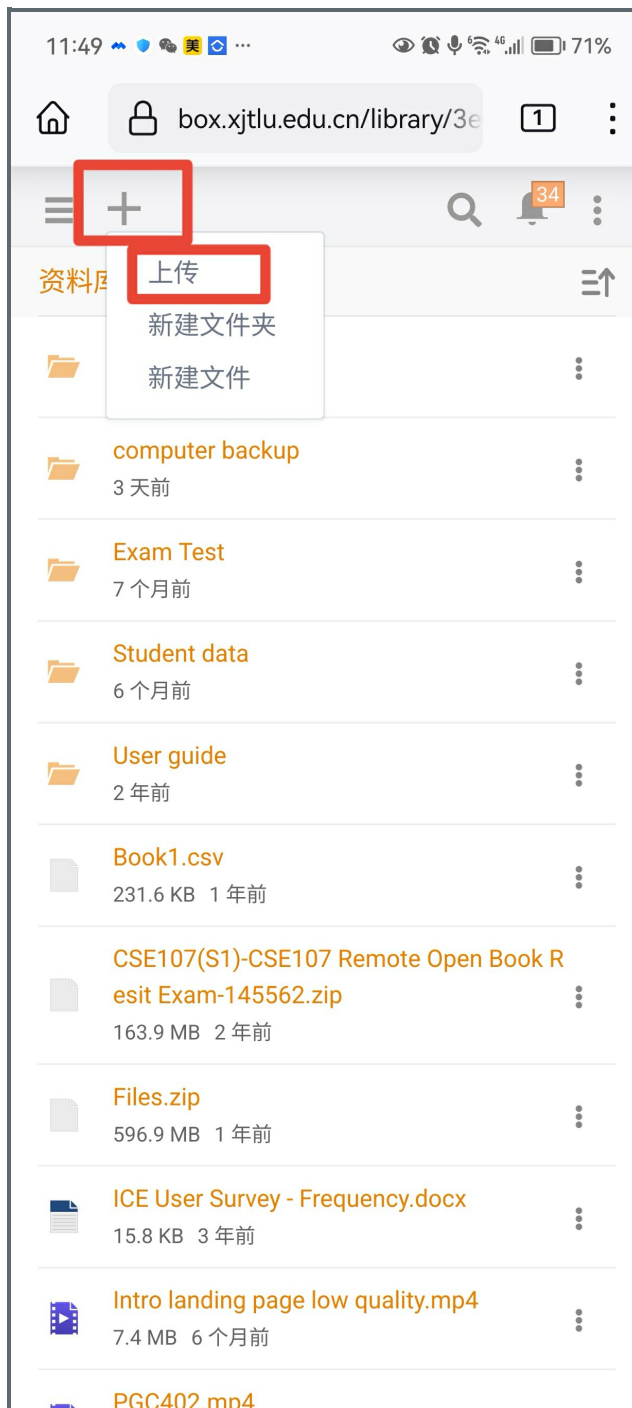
11:49 美 ··· 4G 71%

box.xjtlu.edu.cn/library/3e

1

+

34

资料库

上传

新建文件夹

新建文件

computer backup
3 天前

Exam Test
7 个月前

Student data
6 个月前

User guide
2 年前

Book1.csv
231.6 KB 1 年前

CSE107(S1)-CSE107 Remote Open Book Resit Exam-145562.zip
163.9 MB 2 年前

Files.zip
596.9 MB 1 年前

ICE User Survey - Frequency.docx
15.8 KB 3 年前

Intro landing page low quality.mp4
7.4 MB 6 个月前

PGC402.mp4